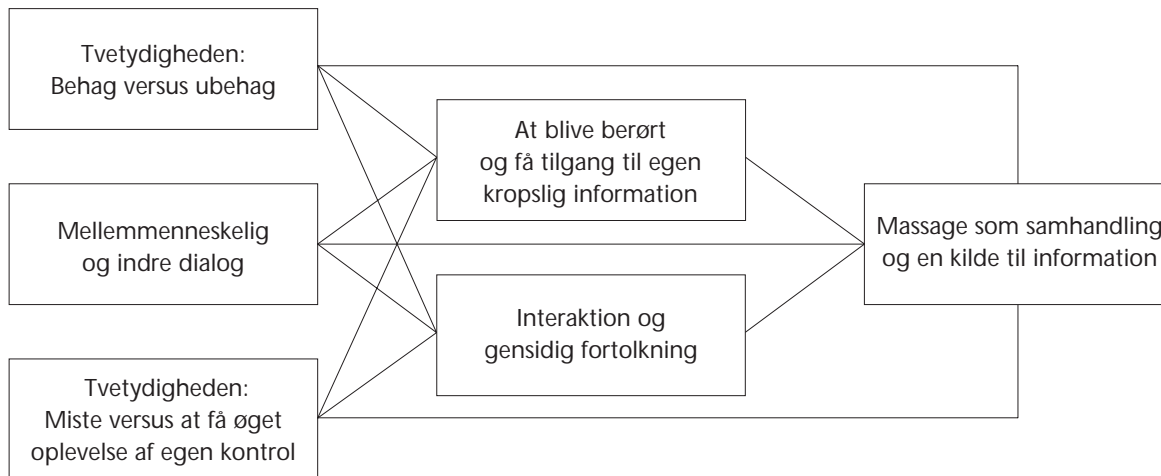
Tvetydigheden:
Behag versus ubehag

Mellemmenneskelig
og indre dialog

Tvetydigheden:
Miste versus at få øget
oplevelse af egen kontrol

At blive berørt
og få tilgang til egen
kropslig information

Interaktion og
gensidig fortolkning

Massage som samhandling
og en kilde til information